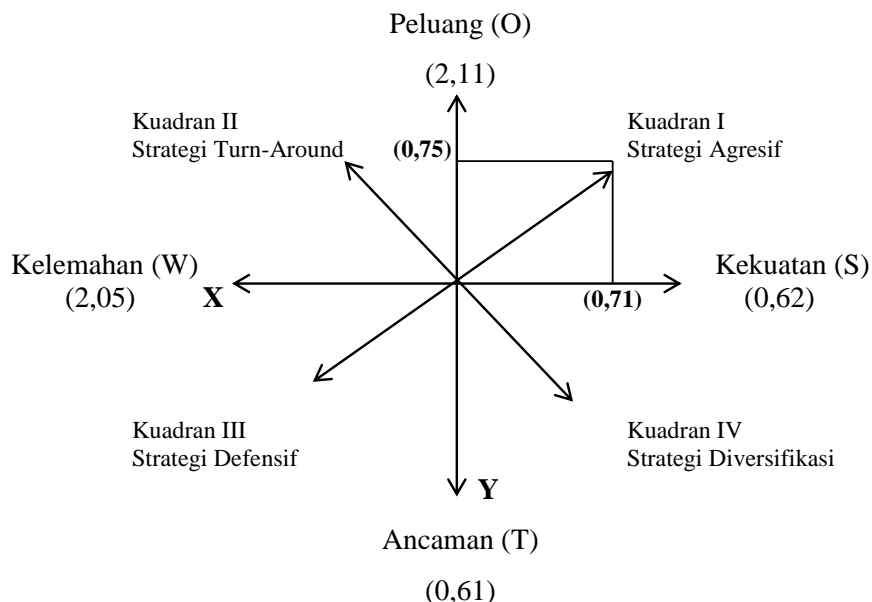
Peluang (O)

(2,11)

Kuadran II
Strategi Turn-Around

(0,75)

Kuadran I
Strategi Agresif

Kelemahan (W)
(2,05)

X

(0,71)

Kekuatan (S)
(0,62)

Kuadran III
Strategi Defensif

Kuadran IV
Strategi Diversifikasi

Y

Ancaman (T)

(0,61)